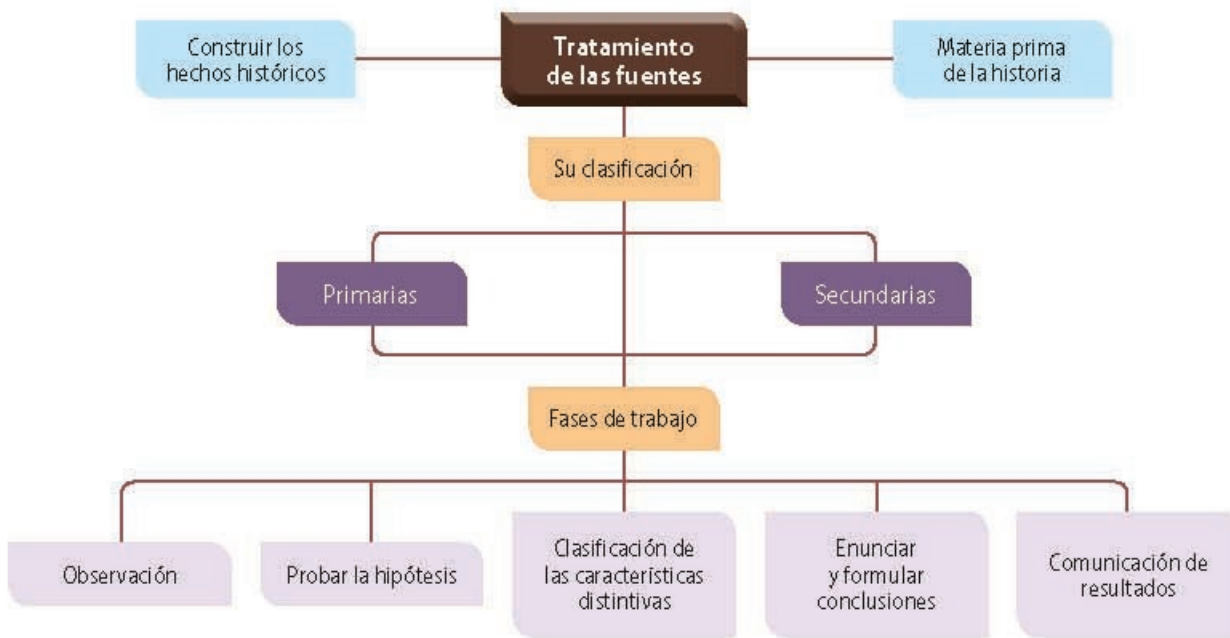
Construir los hechos históricos

Tratamiento de las fuentes

Materia prima de la historia

Su clasificación

Primarias

Secundarias

Fases de trabajo

Observación

Probar la hipótesis

Clasificación de las características distintivas

Enunciar y formular conclusiones

Comunicación de resultados